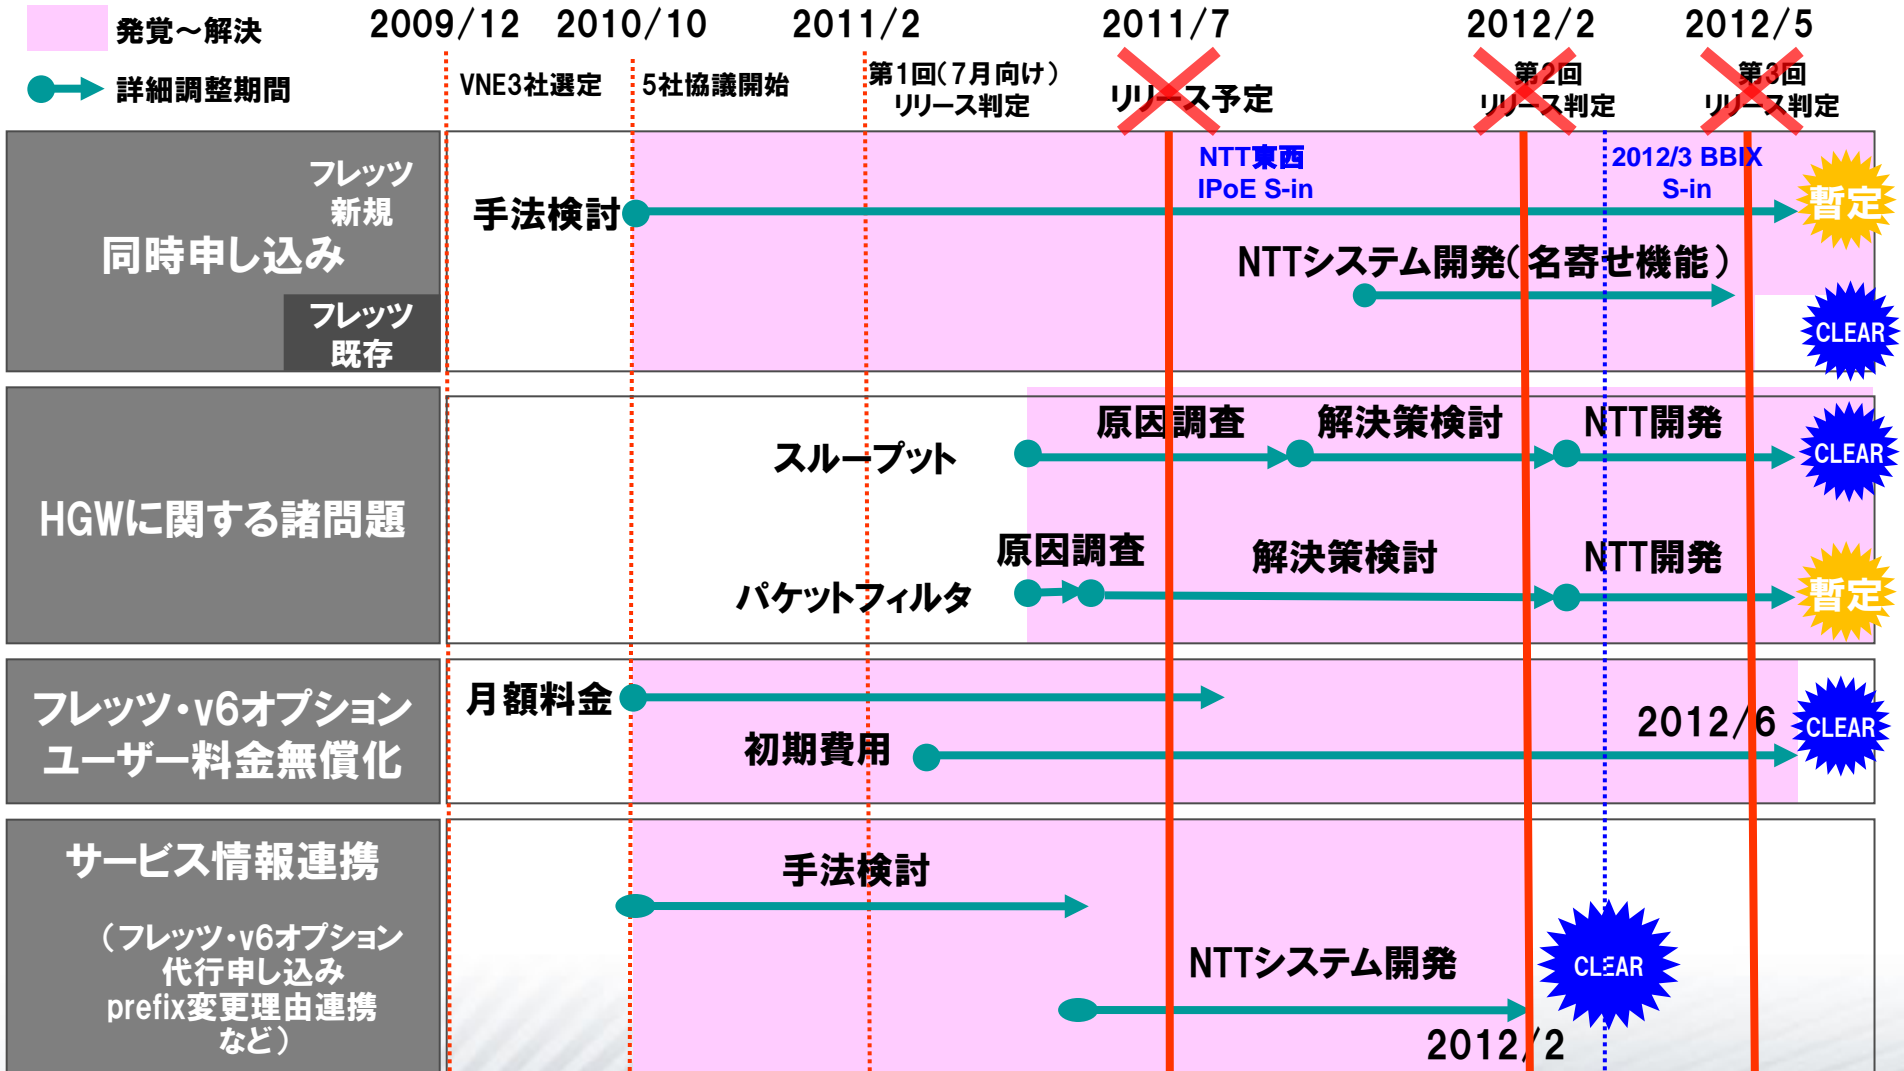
発覚～解決

詳細調整期間

2009/12 2010/10 2011/2 2011/7 2012/2 2012/5

VNE3社選定 5社協議開始 第1回(7月向け) リリース判定 リリース予定 第2回 リリース判定 第3回 リリース判定

フレッツ 新規
同時申し込み
フレッツ 既存

手法検討
NTT東西 IPoE S-in
2012/3 BBIX S-in
暫定
NTTシステム開発(名寄せ機能)
CLEAR

HGWに関する諸問題

スループット
原因調査 解決策検討 NTT開発
CLEAR
パケットフィルタ
原因調査 解決策検討 NTT開発
暫定

フレッツ・v6オプション ユーザー料金無償化

月額料金
初期費用
2012/6
CLEAR

サービス情報連携
(フレッツ・v6オプション 代行申し込み prefix変更理由連携 など)

手法検討
NTTシステム開発
2012/2
CLEAR